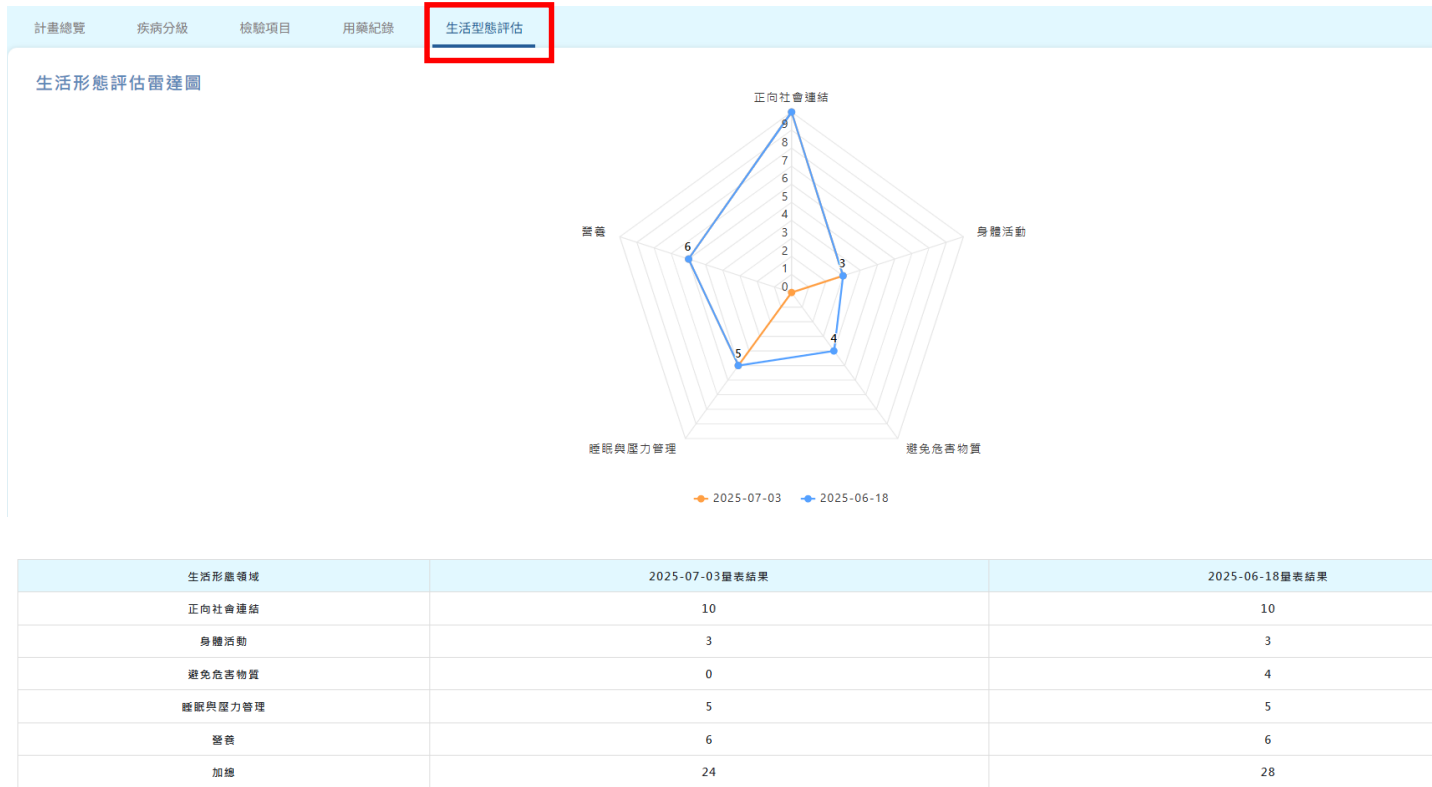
計畫總覽 疾病分級 檢驗項目 用藥紀錄 生活型態評估

生活形態評估雷達圖

正向社會連結
9
8
7
6
5
4
3
2
1
0
身體活動
3
避免危害物質
4
睡眠與壓力管理
5
營養
6

2025-07-03 2025-06-18

| 生活形態領域 | 2025-07-03量表結果 | 2025-06-18量表結果 |
|---|---|---|
| 正向社會連結 | 10 | 10 |
| 身體活動 | 3 | 3 |
| 避免危害物質 | 0 | 4 |
| 睡眠與壓力管理 | 5 | 5 |
| 營養 | 6 | 6 |
| 加總 | 24 | 28 |